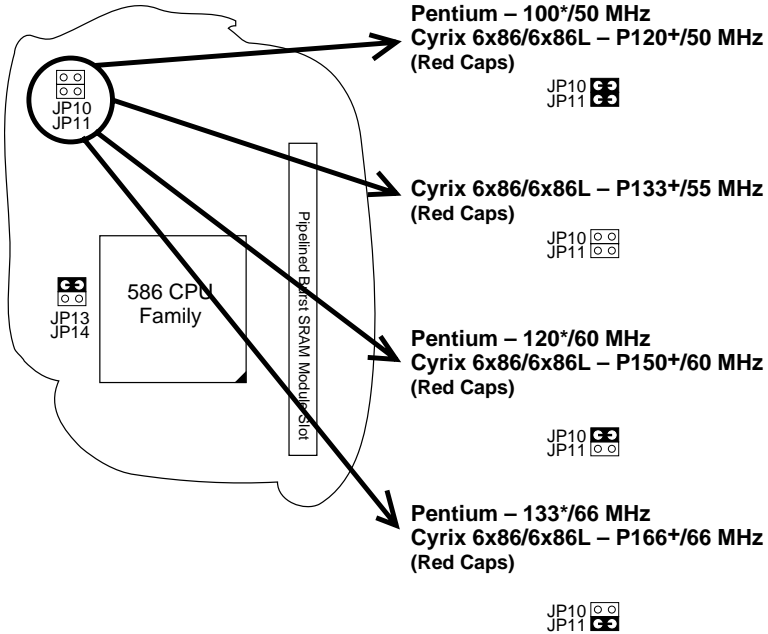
JP10
JP11

586 CPU Family

JP13
JP14

Pipelined Burst SRAM Module Slot

Pentium – 100*/50 MHz
Cyrix 6x86/6x86L – P120+/50 MHz
(Red Caps)

JP10
JP11

Cyrix 6x86/6x86L – P133+/55 MHz
(Red Caps)

JP10
JP11

Pentium – 120*/60 MHz
Cyrix 6x86/6x86L – P150+/60 MHz
(Red Caps)

JP10
JP11

Pentium – 133*/66 MHz
Cyrix 6x86/6x86L – P166+/66 MHz
(Red Caps)

JP10
JP11